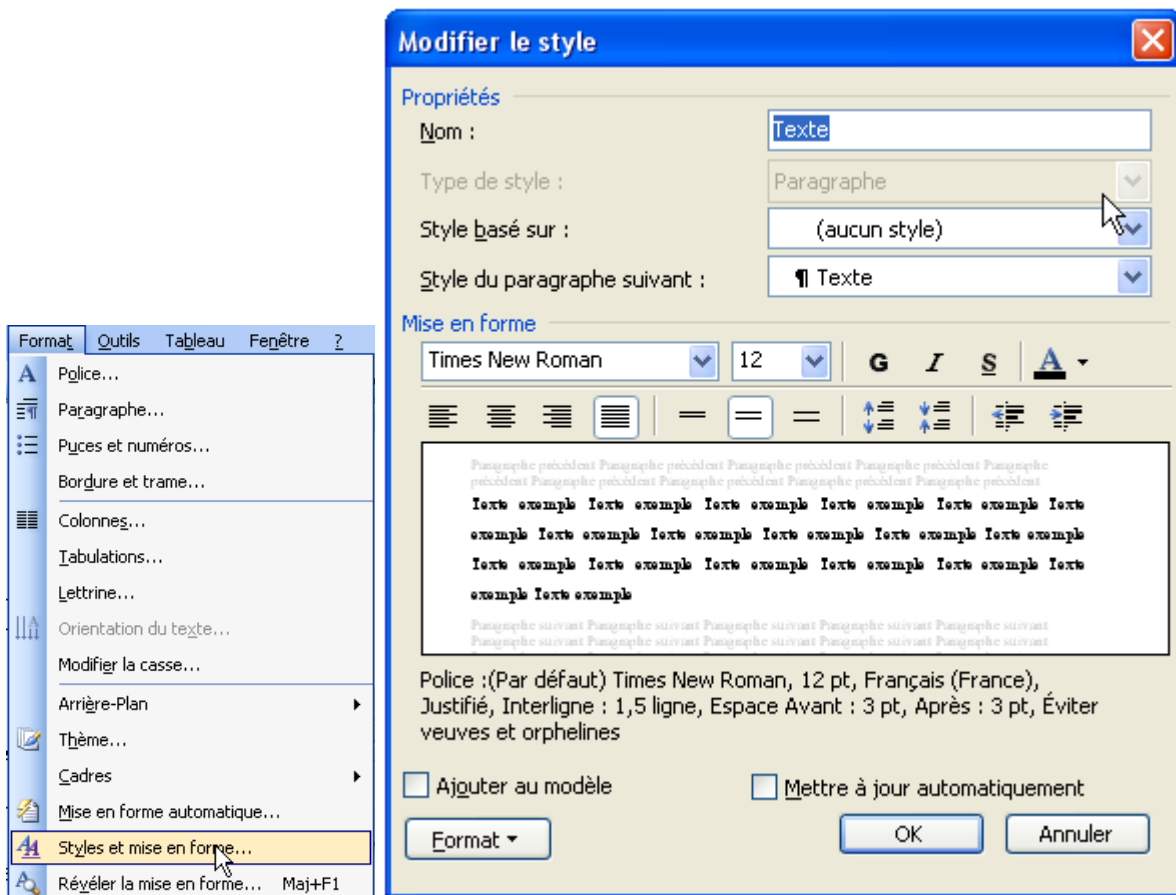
Format Outils Tableau Fenêtre ?

Police...
Paragraphe...
Puces et numéros...
Bordure et trame...
Colonnes...
Tabulations...
Lettrine...
Orientation du texte...
Modifier la casse...
Arrière-Plan
Thème...
Cadres
Mise en forme automatique...
Styles et mise en forme...
Révéler la mise en forme... Maj+F1

Modifier le style

Propriétés
Nom : Texte
Type de style : Paragraphe
Style basé sur : (aucun style)
Style du paragraphe suivant : ¶ Texte

Mise en forme
Times New Roman 12 G I S A

Paragraphe précédent Paragraphe précédent Paragraphe précédent Paragraphe précédent Paragraphe précédent Paragraphe précédent Paragraphe précédent Paragraphe précédent Paragraphe précédent Paragraphe précédent
Texte exemple Texte exemple Texte exemple Texte exemple Texte exemple Texte exemple Texte exemple Texte exemple Texte exemple Texte exemple Texte exemple Texte exemple Texte exemple Texte exemple Texte exemple Texte exemple Texte exemple Texte exemple Texte exemple Texte exemple
Paragraphe suivant Paragraphe suivant Paragraphe suivant Paragraphe suivant Paragraphe suivant Paragraphe suivant Paragraphe suivant Paragraphe suivant Paragraphe suivant Paragraphe suivant Paragraphe suivant Paragraphe suivant

Police :(Par défaut) Times New Roman, 12 pt, Français (France), Justifié, Interligne : 1,5 ligne, Espace Avant : 3 pt, Après : 3 pt, Éviter veuves et orphelines

Ajouter au modèle
Mettre à jour automatiquement

Format
OK
Annuler